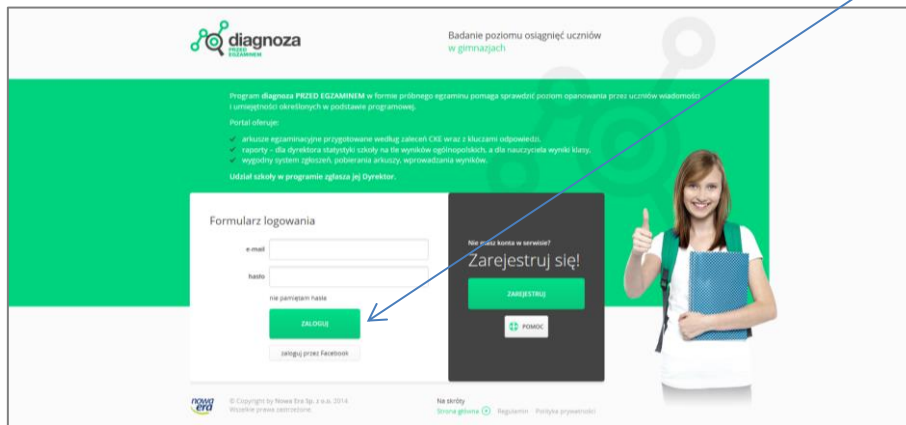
diagnoza PRZED EGZAMINEM

Badanie poziomu osiągnięć uczniów w gimnazjach

Program diagnoza PRZED EGZAMINEM w formie próbnego egzaminu pomaga sprawdzić poziom opanowania przez uczniów wiadomości i umiejętności określonych w podstawie programowej.

Portal oferuje:

- arkusze egzaminacyjne przygotowane według zaleceń CKE wraz z kluczami odpowiedzi,
- raporty – dla dyrektora statystyki szkoły na tle wyników ogólnopolskich, a dla nauczyciela wyniki klasy,
- wygodny system zgłoszeń, pobierania arkuszy, wprowadzania wyników.

Udział szkoły w programie zgłasza jej Dyrektor.

Formularz logowania

e-mail

hasło

nie pamiętam hasła

ZALOGUJ

zaloguj przez Facebook

Nie masz konta w serwisie?

Zarejestruj się!

ZAREJESTRUJ

POMOC

nowa era

© Copyright by Nowa Era Sp. z o.o. 2014
Wszelkie prawa zastrzeżone

Na skróty
Strona główna Regulamin Polityka prywatności